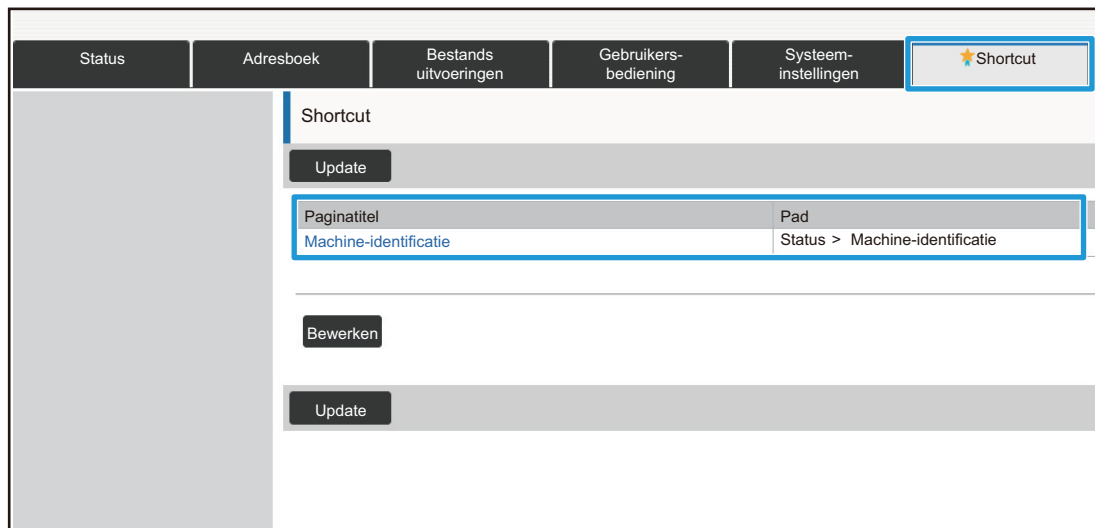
Status | Adresboek | Bestands uitvoeringen | Gebruikers-bediening | Systeem-instellingen | Shortcut

Shortcut

Update

| Paginatitel | Pad |
|---|---|
| Machine-identificatie | Status > Machine-identificatie |

Bewerken

Update